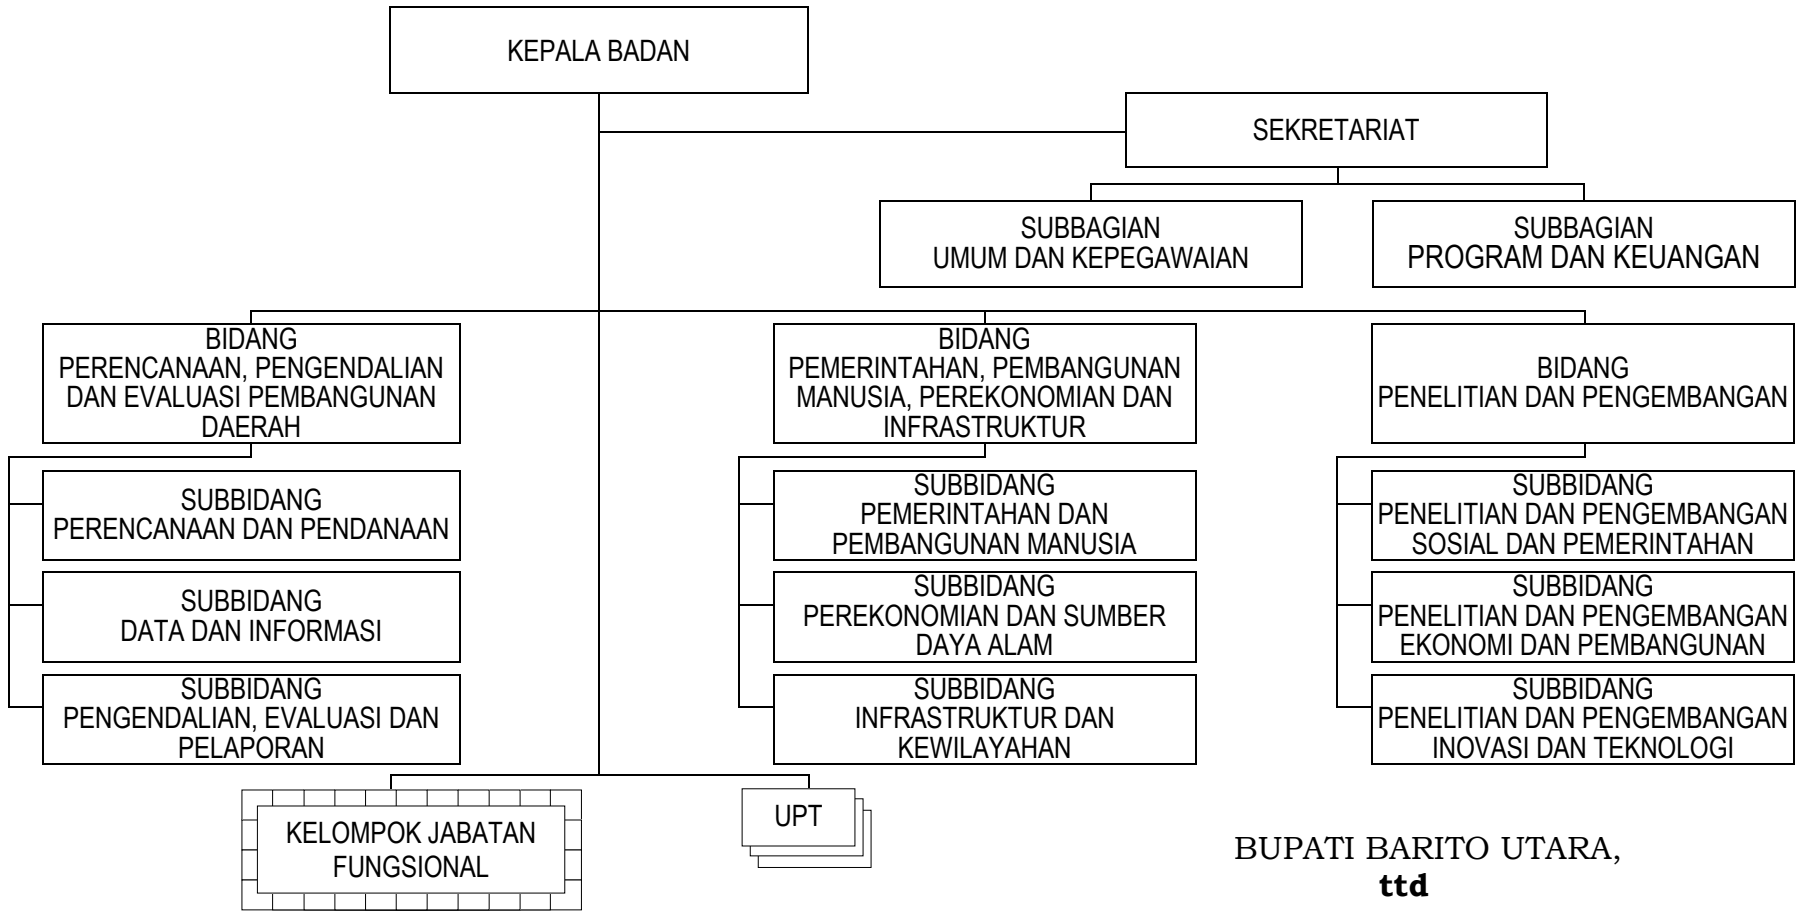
KEPALA BADAN

SEKRETARIAT

SUBBAGIAN UMUM DAN KEPEGAWAIAN

SUBBAGIAN PROGRAM DAN KEUANGAN

BIDANG PERENCANAAN, PENGENDALIAN DAN EVALUASI PEMBANGUNAN DAERAH

SUBBIDANG PERENCANAAN DAN PENDANAAN

SUBBIDANG DATA DAN INFORMASI

SUBBIDANG PENGENDALIAN, EVALUASI DAN PELAPORAN

BIDANG PEMERINTAHAN, PEMBANGUNAN MANUSIA, PEREKONOMIAN DAN INFRASTRUKTUR

SUBBIDANG PEMERINTAHAN DAN PEMBANGUNAN MANUSIA

SUBBIDANG PEREKONOMIAN DAN SUMBER DAYA ALAM

SUBBIDANG INFRASTRUKTUR DAN KEWILAYAHAN

BIDANG PENELITIAN DAN PENGEMBANGAN

SUBBIDANG PENELITIAN DAN PENGEMBANGAN SOSIAL DAN PEMERINTAHAN

SUBBIDANG PENELITIAN DAN PENGEMBANGAN EKONOMI DAN PEMBANGUNAN

SUBBIDANG PENELITIAN DAN PENGEMBANGAN INOVASI DAN TEKNOLOGI

KELOMPOK JABATAN FUNGSIONAL

UPT

BUPATI BARITO UTARA,
ttd